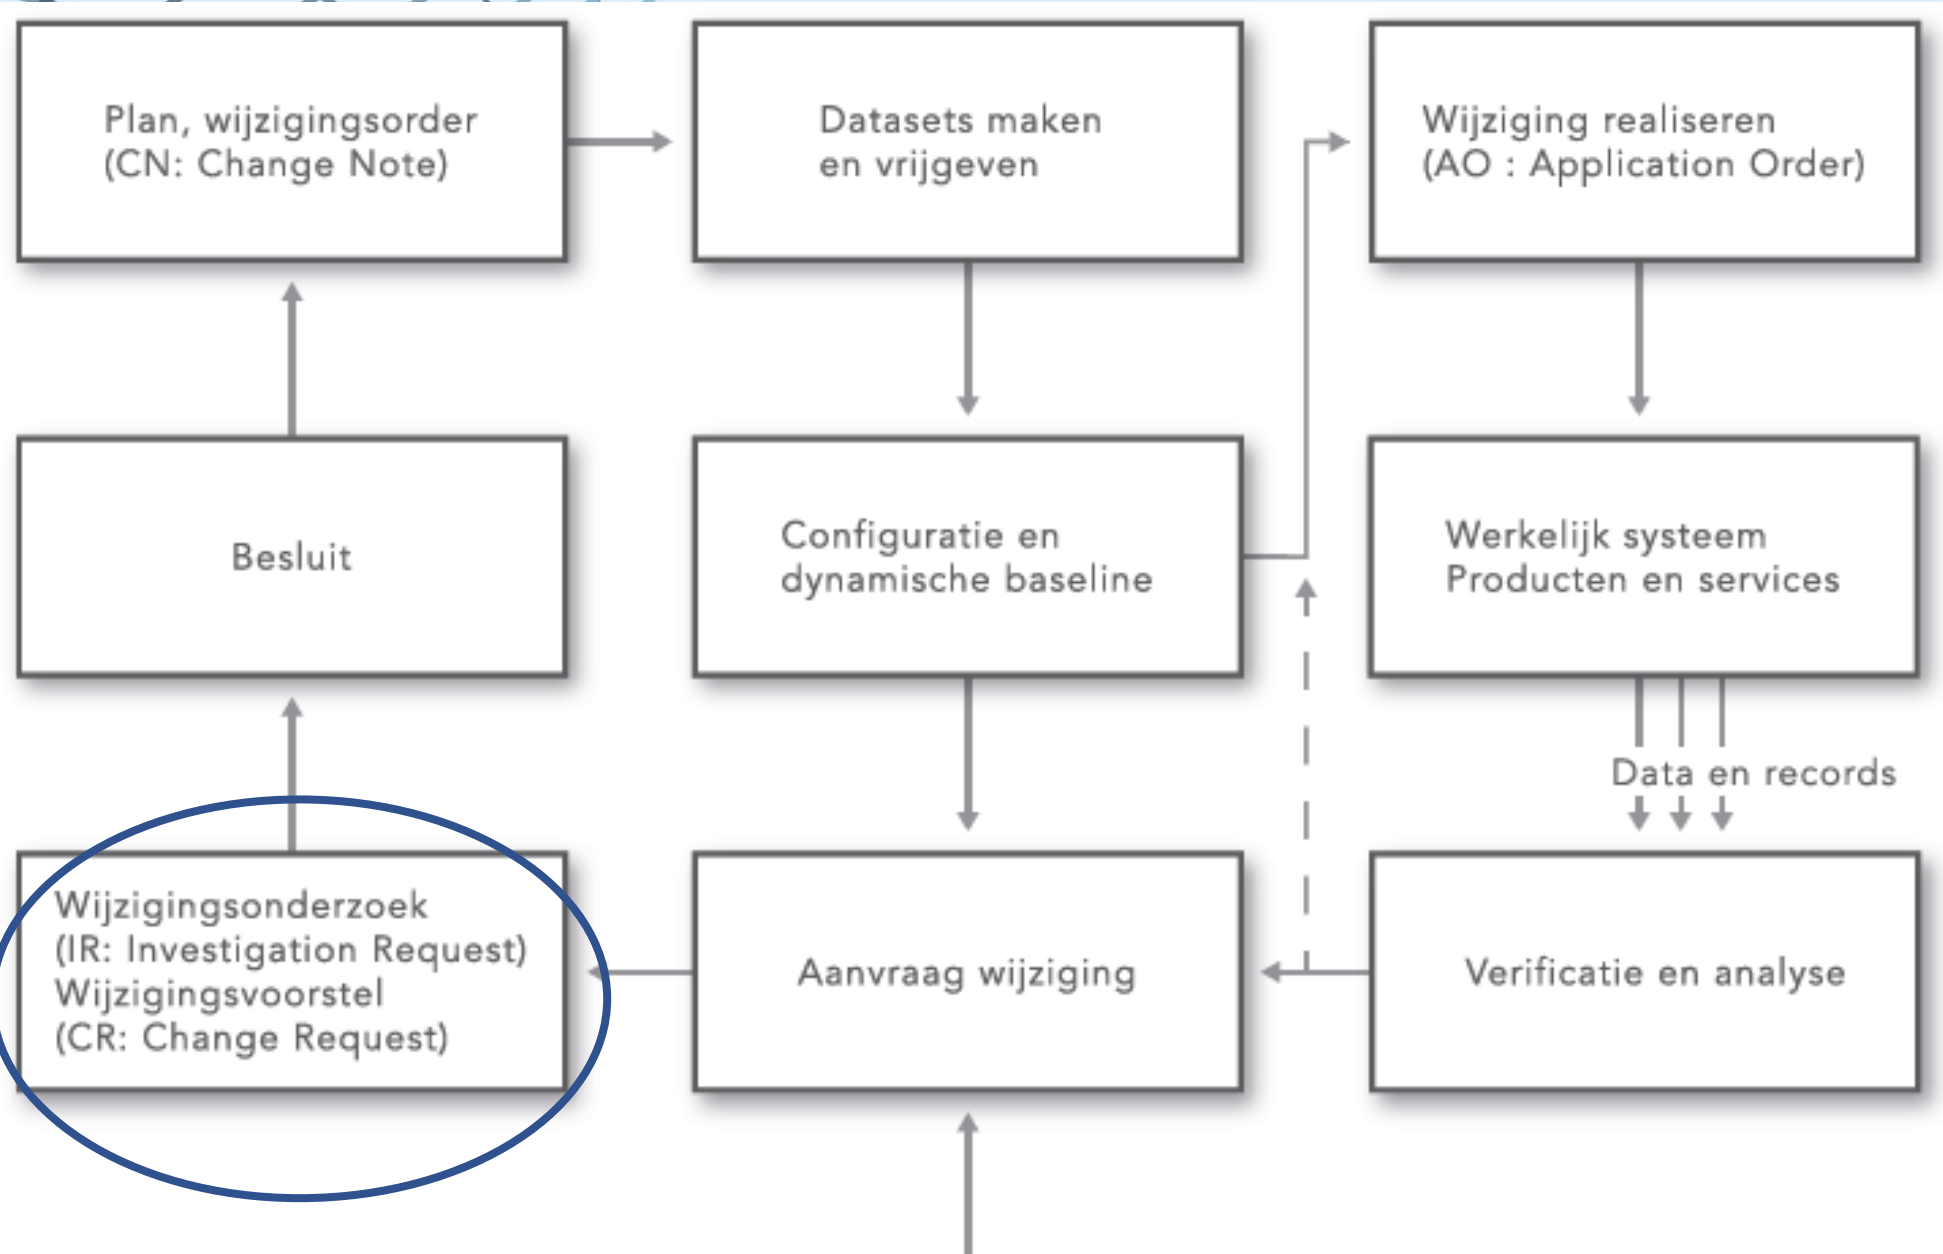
Plan, wijzigingsorder
(CN: Change Note)

Datasets maken
en vrijgeven

Wijziging realiseren
(AO : Application Order)

Besluit

Configuratie en
dynamische baseline

Werkelijk systeem
Producten en services

Data en records

Wijzigingsonderzoek
(IR: Investigation Request)
Wijzigingsvoorstel
(CR: Change Request)

Aanvraag wijziging

Verificatie en analyse